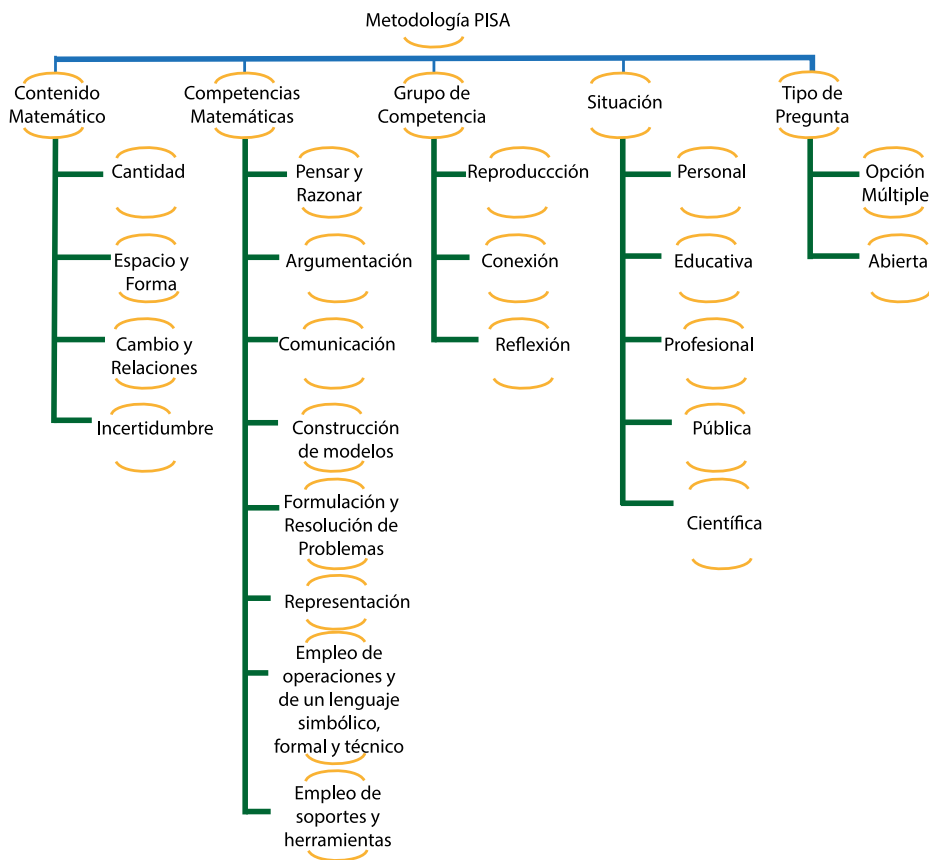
Metodología PISA

Contenido Matemático

Cantidad

Espacio y Forma

Cambio y Relaciones

Incertidumbre

Competencias Matemáticas

Pensar y Razonar

Argumentación

Comunicación

Construcción de modelos

Formulación y Resolución de Problemas

Representación

Empleo de operaciones y de un lenguaje simbólico, formal y técnico

Empleo de soportes y herramientas

Grupo de Competencia

Reproduccción

Conexión

Reflexión

Situación

Personal

Educativa

Profesional

Pública

Científica

Tipo de Pregunta

Opción Múltiple

Abierta